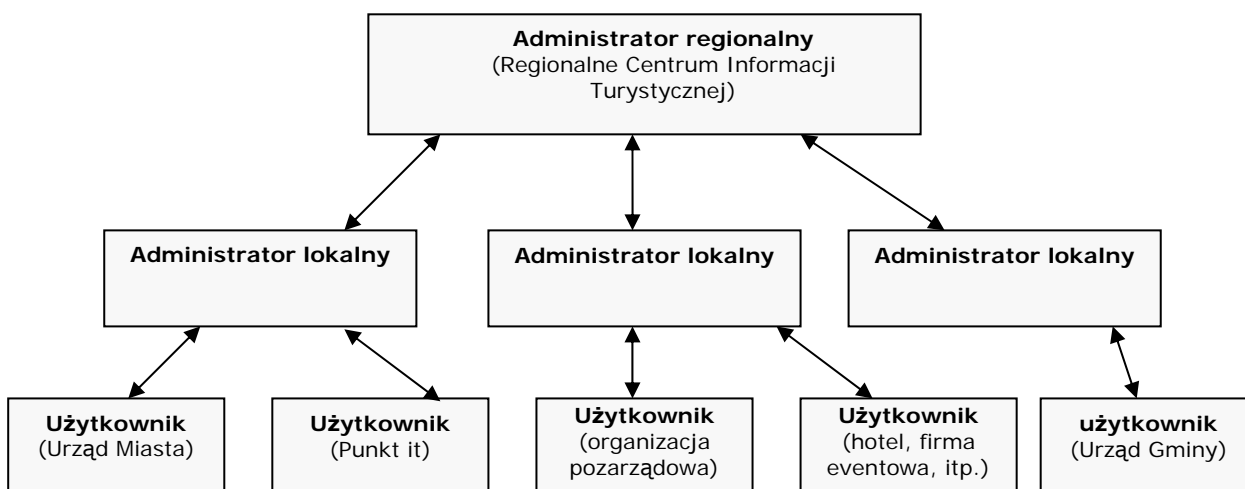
**Administrator regionalny**
(Regionalne Centrum Informacji Turystycznej)

**Administrator lokalny**

**Administrator lokalny**

**Administrator lokalny**

**Użytkownik**
(Urząd Miasta)

**Użytkownik**
(Punkt it)

**Użytkownik**
(organizacja pozarządowa)

**Użytkownik**
(hotel, firma eventowa, itp.)

**użytkownik**
(Urząd Gminy)